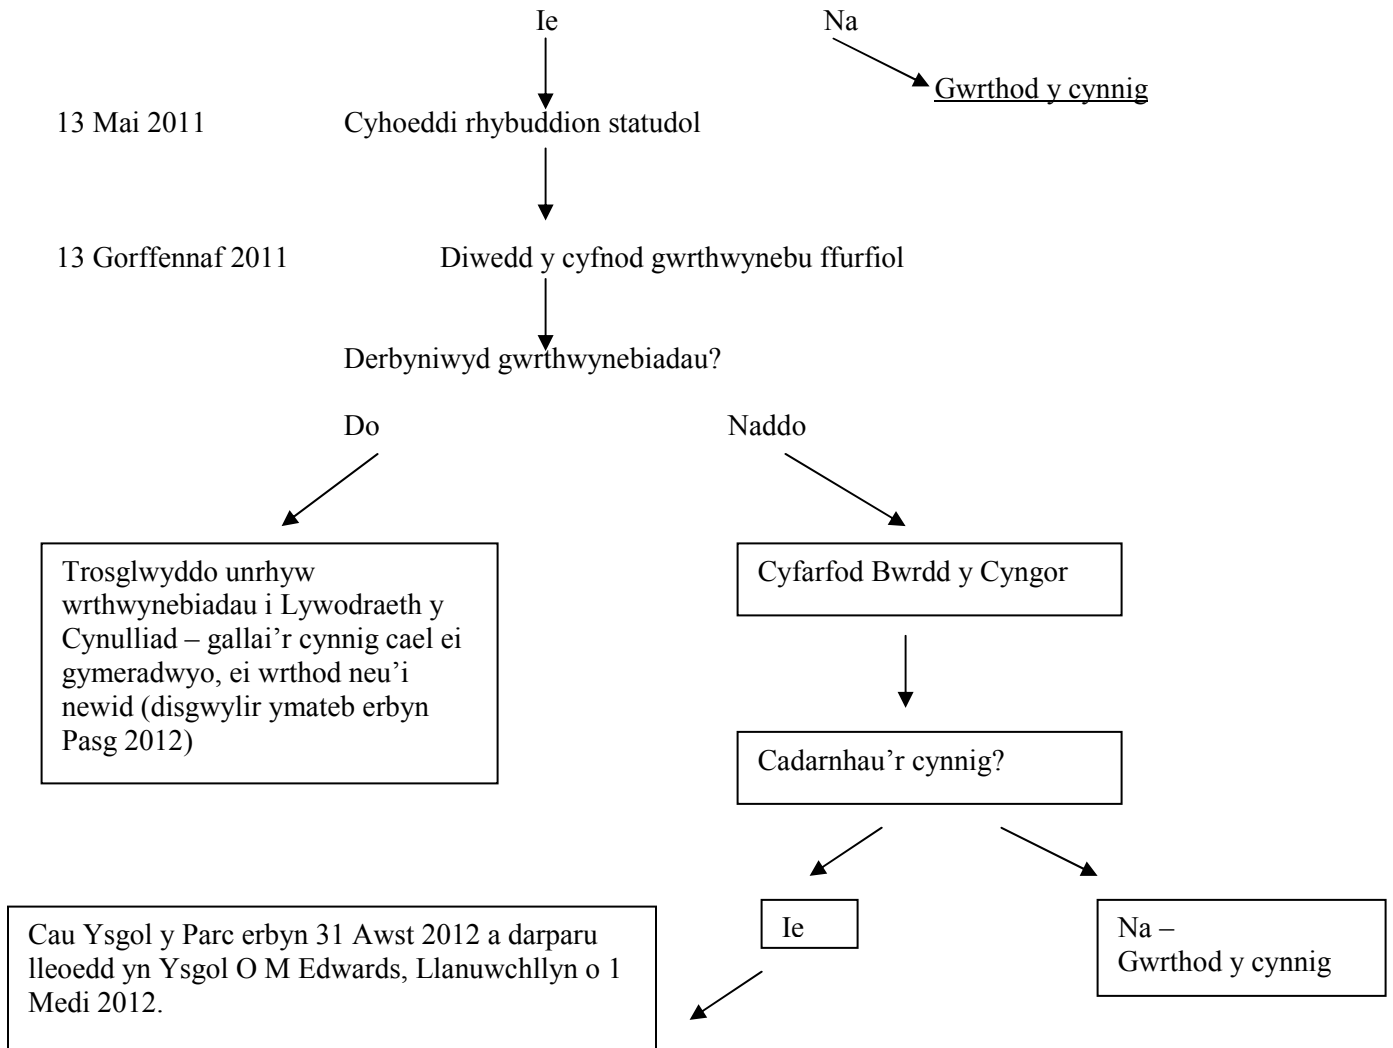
Ie

Na

Gwrthod y cynnig

13 Mai 2011

Cyhoeddi rhybuddion statudol

13 Gorffennaf 2011

Diwedd y cyfnod gwrthwynebu ffurfiol

Derbyniwyd gwrthwynebiadau?

Do

Naddo

Trosglwyddo unrhyw wrthwynebiadau i Lywodraeth y Cynulliad – gallai'r cynnig cael ei gymeradwyo, ei wrthod neu'i newid (disgwylir ymateb erbyn Pasg 2012)

Cyfarfod Bwrdd y Cyngor

Cadarnhau'r cynnig?

Ie

Na – Gwrthod y cynnig

Cau Ysgol y Parc erbyn 31 Awst 2012 a darparu lleoedd yn Ysgol O M Edwards, Llanuwchllyn o 1 Medi 2012.